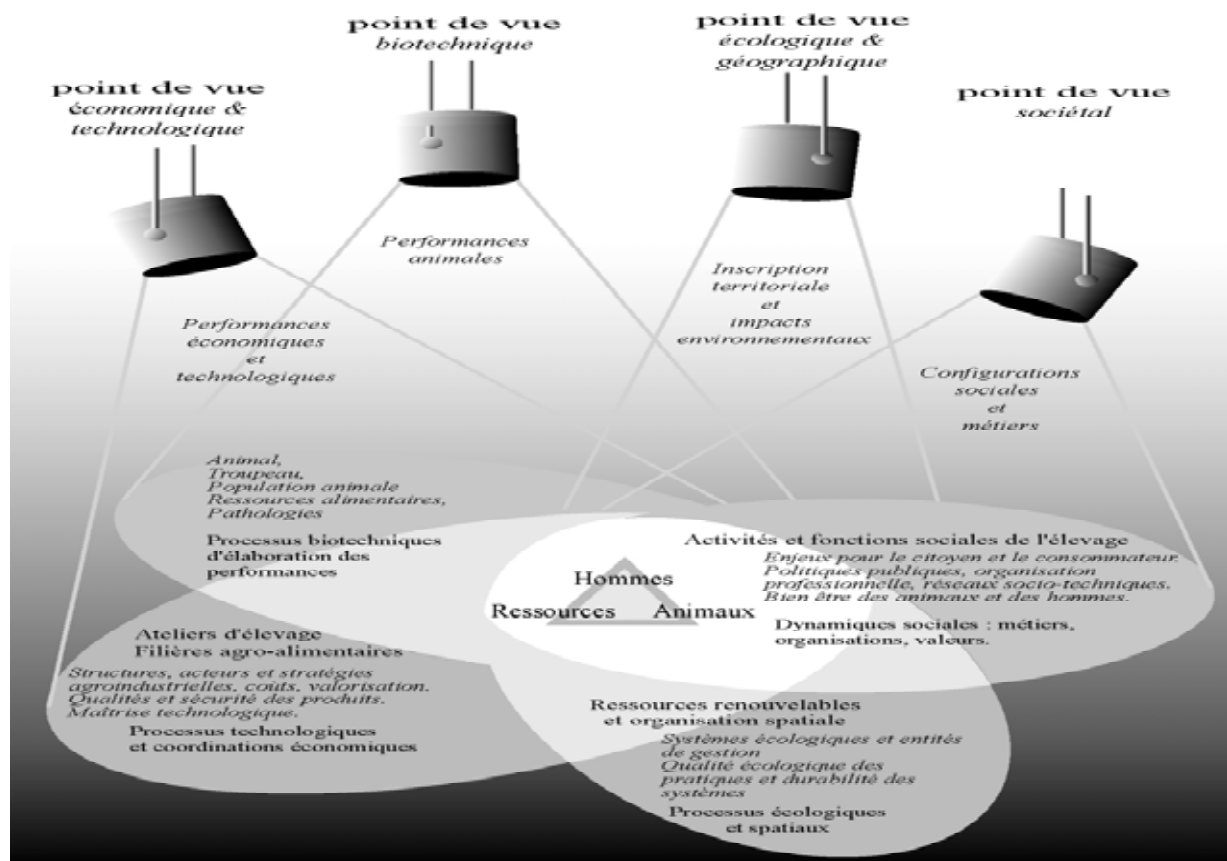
point de vue
économique & technologique

point de vue
biotechnique

point de vue
écologique & géographique

point de vue
sociétal

Performances animales

Performances économiques et technologiques

Inscription territoriale et impacts environnementaux

Configurations sociales et métiers

Animal, Troupeau, Population animale Ressources alimentaires, Pathologies

Processus biotechniques d'élaboration des performances

Activités et fonctions sociales de l'élevage

Enjeux pour le citoyen et le consommateur. Politiques publiques, organisation professionnelle, réseaux socio-techniques. Bien être des animaux et des hommes.

Hommes

Ressources

Animaux

Dynamiques sociales : métiers, organisations, valeurs.

Ateliers d'élevage
Filières agro-alimentaires

Structures, acteurs et stratégies agroindustrielles, coûts, valorisation. Qualités et sécurité des produits. Maîtrise technologique.

Processus technologiques et coordinations économiques

Ressources renouvelables et organisation spatiale

Systèmes écologiques et entités de gestion
Qualité écologique des pratiques et durabilité des systèmes

Processus écologiques et spatiaux